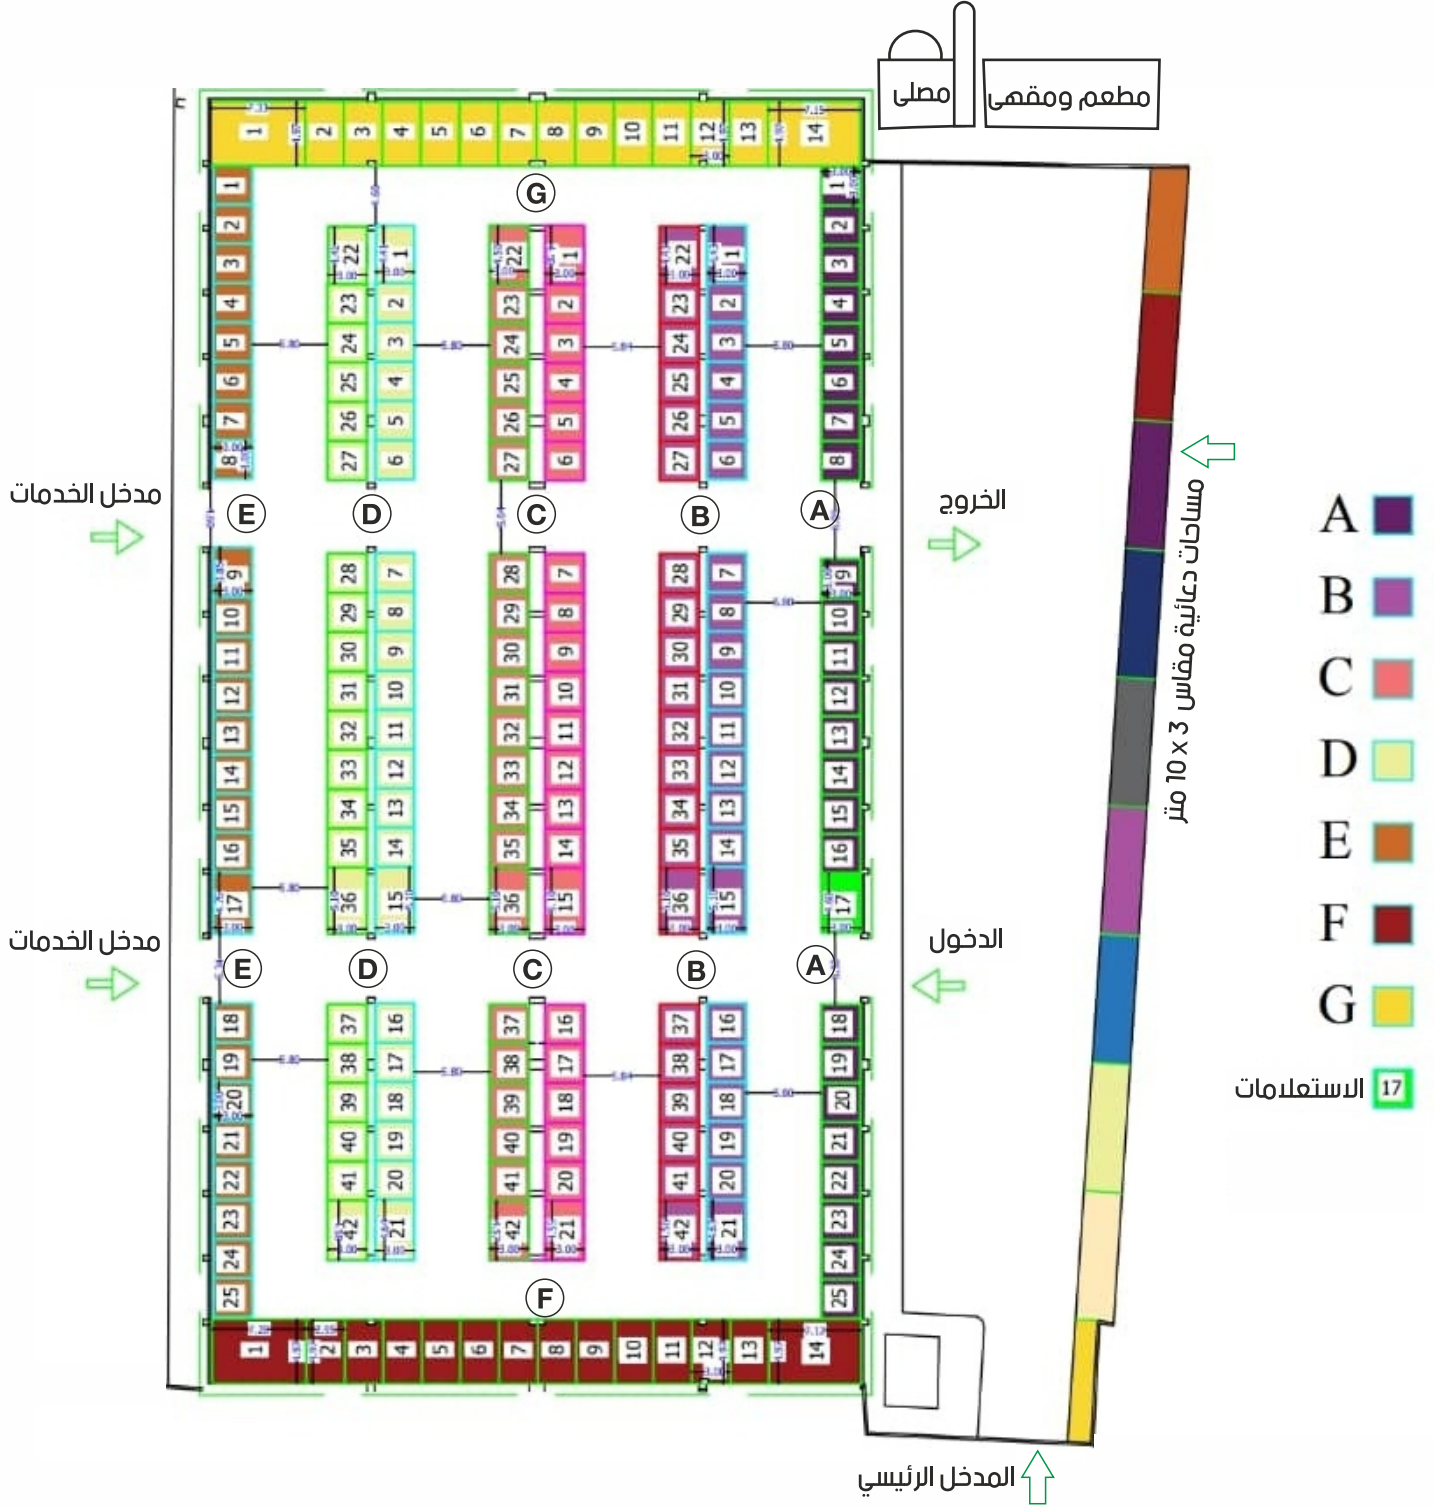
مصلى
مطعم ومقهى

1 2 3 4 5 6 7 8 9 10 11 12 13 14

G

1 2 3 4 5 6 7 8
22 23 24 25 26 27
1 2 3 4 5 6
22 23 24 25 26 27
1 2 3 4 5 6
22 23 24 25 26 27
1 2 3 4 5 6
1 2 3 4 5 6 7 8

E D C B A

مدخل الخدمات
الخروج

9 10 11 12 13 14 15 16 17
28 29 30 31 32 33 34 35 36
7 8 9 10 11 12 13 14 15
28 29 30 31 32 33 34 35 36
7 8 9 10 11 12 13 14 15
28 29 30 31 32 33 34 35 36
7 8 9 10 11 12 13 14 15
9 10 11 12 13 14 15 16 17

مدخل الخدمات
الدخول

E D C B A

18 19 20 21 22 23 24 25
37 38 39 40 41 42
16 17 18 19 20 21
37 38 39 40 41 42
16 17 18 19 20 21
37 38 39 40 41 42
16 17 18 19 20 21
18 19 20 21 22 23 24 25

F

1 2 3 4 5 6 7 8 9 10 11 12 13 14

المدخل الرئيسي

مساحات دعائية مقاس 3 x 10 متر

A
B
C
D
E
F
G
17 الاستعلامات